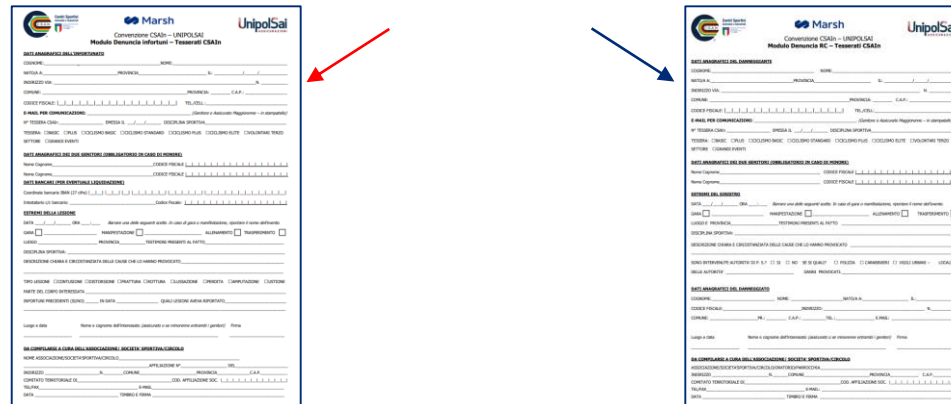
Marsh

UnipolSai

Convenzione CSAIn – UNIPOLSAI
Modulo Denuncia Infortuni – Tesserati CSAIn

DATI ANAGRAFICI DELL'INFORTUNATO

DATI ANAGRAFICI DEI DUE GENITORI (OBBLIGATORIO IN CASO DI MINORE)

DATI BANCARI (PER EVENTUALE LIQUIDAZIONE)

ESTREMI DELLA LESIONE

DA COMPILARSI A CURA DELL'ASSOCIAZIONE/ SOCIETA' SPORTIVA/CIRCOLO

Marsh

UnipolSai

Convenzione CSAIn – UNIPOLSAI
Modulo Denuncia RC – Tesserati CSAIn

DATI ANAGRAFICI DEL DANNEGGIANTE

DATI ANAGRAFICI DEI DUE GENITORI (OBBLIGATORIO IN CASO DI MINORE)

ESTREMI DEL SINISTRO

DATI ANAGRAFICI DEL DANNEGGIATO

DA COMPILARSI A CURA DELL'ASSOCIAZIONE/ SOCIETA' SPORTIVA/CIRCOLO